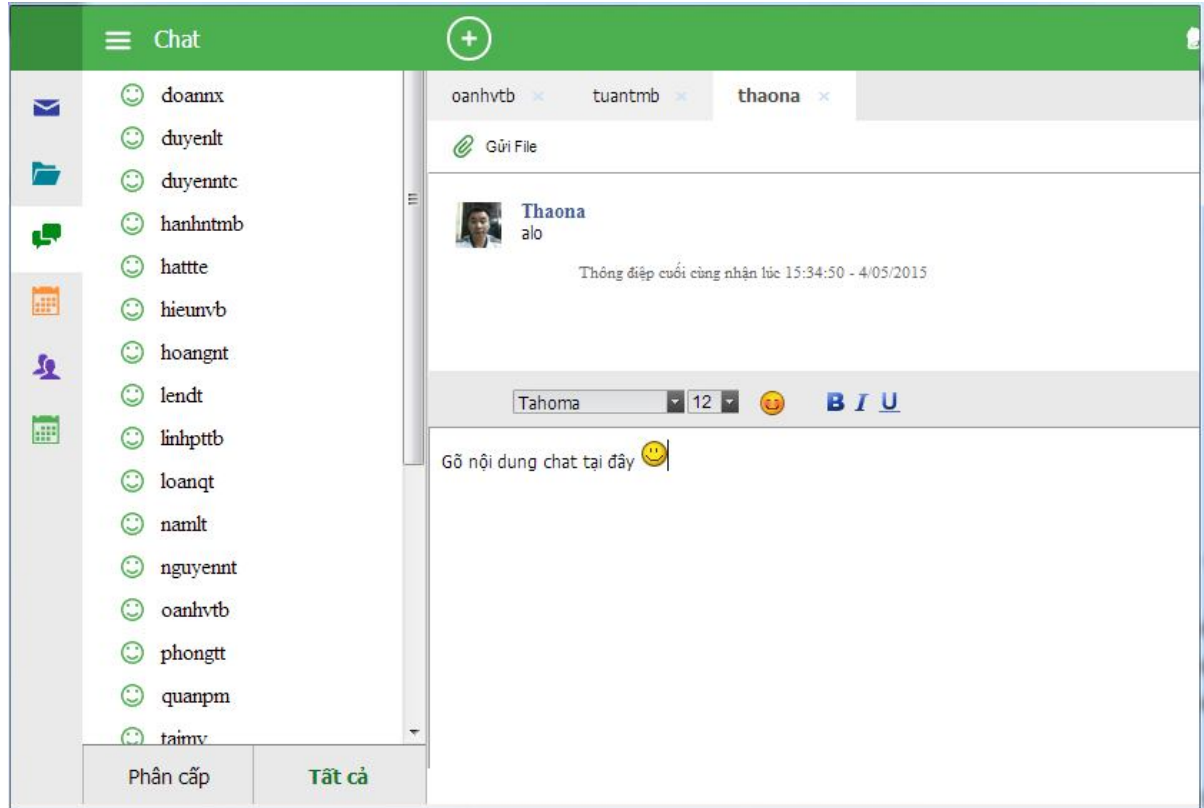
Chat

doannx
duyenlt
duyenntc
hanhntmb
hattte
hieunvb
hoangnt
lendt
linhpttb
loanqt
namlt
nguyennt
oanhvtb
phongtt
quanpm
taimy

Phân cấp
Tất cả

oanhvtb ×
tuantmb ×
thaona ×

Gửi File

Thaona
alo

Thông điệp cuối cùng nhận lúc 15:34:50 - 4/05/2015

Tahoma
12
B I U

Gõ nội dung chat tại đây